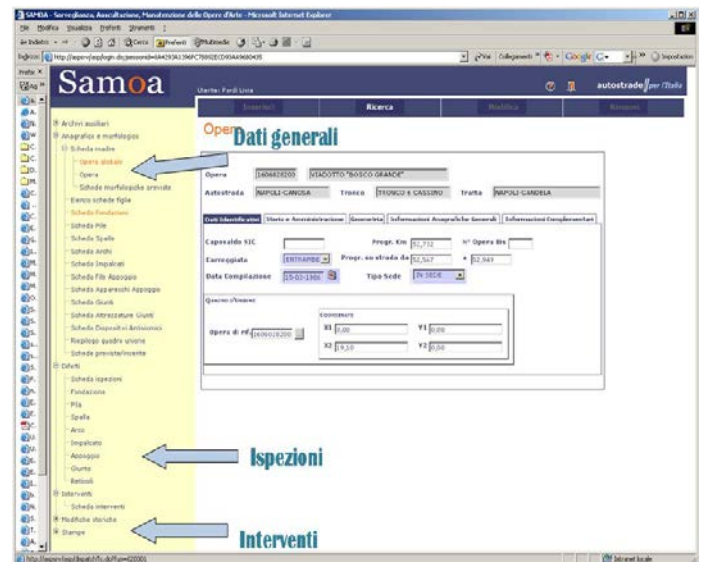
SAMOA - Sorveglianza, Ascultazione, Manutenzione delle Opere d'Arte - Microsoft Internet Explorer

File Modifica Visualizza Preferiti Strumenti ?

Indietro Cerca Preferiti Multimedia

Indirizzo http://aspsrv/app/login.do;jsessionid=

Vai Collegamenti Google Impostazioni

Samoa

Utente: Fordi Livio

autostrade per l'Italia

Inserisci Ricerca Modifica Rimuovi

Archivi ausiliari
Anagrafica e morfologica
Scheda madre
Opera globale
Opera
Schede morfologiche previste
Elenco schede figlie
Scheda Fondazione
Scheda Pile
Scheda Spalle
Scheda Archi
Scheda Impalcati
Scheda File Appoggio
Scheda Apparecchi Appoggio
Scheda Giunti
Scheda Attrezzature Giunti
Scheda Dispositivi Antisismici
Riepilogo quadro unione
Scheda prevista/inserite
Difetti
Scheda ispezioni
Fondazione
Pila
Spalla
Arco
Impalcato
Appoggio
Giunto
Retiboli
Interventi
Scheda interventi
Modifiche storiche
Stampe

Opera Dati generali

Opera 1606628200 VIADOTTO "BOSCO GRANDE"
Autostrada NAPOLI-CANOSA Tronco TRONCO E CASSINO Tratta NAPOLI-CANDELA

Dati Identificativi | Storia e Amministrazione | Geometria | Informazioni Anagrafiche Generali | Informazioni Complementari

Caposaldo SIC
Progr. Km 52,712
N° Opera Bis
Carreggiata ENTRAMBE
Progr. su strada da 52,567 a 52,949
Data Compilazione 15-03-1986
Tipo Sede IN SEDE

Quadro d'Unione
Coordinate
Opera di rif. 1606628200
X1 0,00
Y1 0,00
X2 19,10
Y2 0,00

Ispezioni

Interventi

http://aspsrv/app/dispatch?c.do?f=220301

Intranet locale